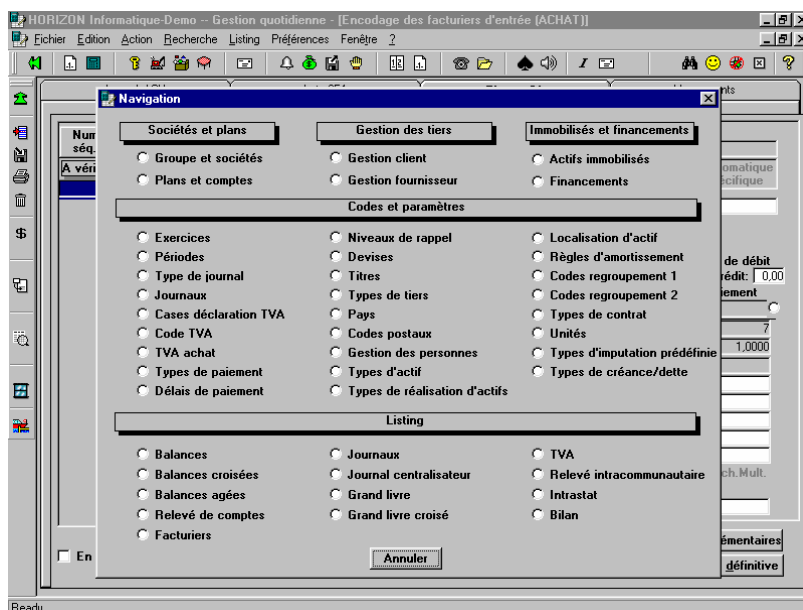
HORIZON Informatique-Demo -- Gestion quotidienne - [Encodage des facturiers d'entrée (ACHAT)]

Fichier Edition Action Recherche Listing Préférences Fenêtre ?

Navigation

Sociétés et plans
Groupe et sociétés
Plans et comptes

Gestion des tiers
Gestion client
Gestion fournisseur

Immobilisés et financements
Actifs immobilisés
Financements

Codes et paramètres

Exercices
Périodes
Type de journal
Journaux
Cases déclaration TVA
Code TVA
TVA achat
Types de paiement
Délais de paiement

Niveaux de rappel
Devises
Titres
Types de tiers
Pays
Codes postaux
Gestion des personnes
Types d'actif
Types de réalisation d'actifs

Localisation d'actif
Règles d'amortissement
Codes regroupement 1
Codes regroupement 2
Types de contrat
Unités
Types d'imputation prédéfinie
Types de créance/dette

Listing

Balances
Balances croisées
Balances agées
Relevé de comptes
Facturiers

Journaux
Journal centralisateur
Grand livre
Grand livre croisé

TVA
Relevé intracommunautaire
Intrastat
Bilan

Annuler

Num séq.
A véri
omatique écifique
de débit
rédit: 0,00
iement
7
1,0000
ch.Mult.
En
émentaires
définitive
Ready